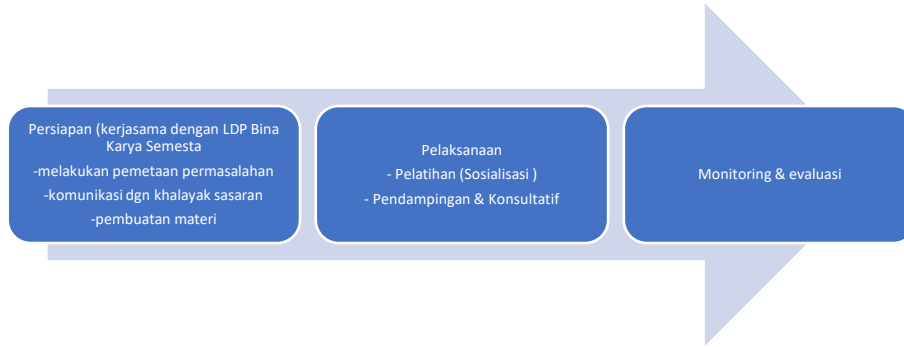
Persiapan (kerjasama dengan LDP Bina Karya Semesta
-melakukan pemetaan permasalahan
-komunikasi dgn khalayak sasaran
-pembuatan materi

Pelaksanaan
- Pelatihan (Sosialisasi )
- Pendampingan & Konsultatif

Monitoring & evaluasi